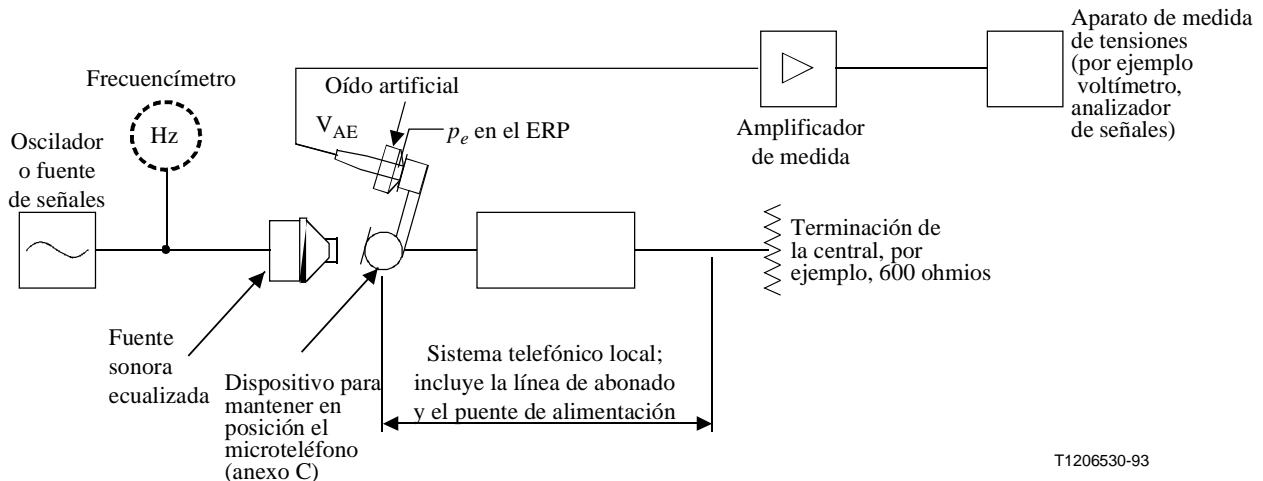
Aparato de medida de tensiones (por ejemplo voltímetro, analizador de señales)

Frecuencímetro

Oído artificial

Hz

$V_{AE}$

$p_e$ en el ERP

Amplificador de medida

Oscilador o fuente de señales

Terminación de la central, por ejemplo, 600 ohmios

Fuente sonora ecualizada

Dispositivo para mantener en posición el microteléfono (anexo C)

Sistema telefónico local; incluye la línea de abonado y el puente de alimentación

T1206530-93